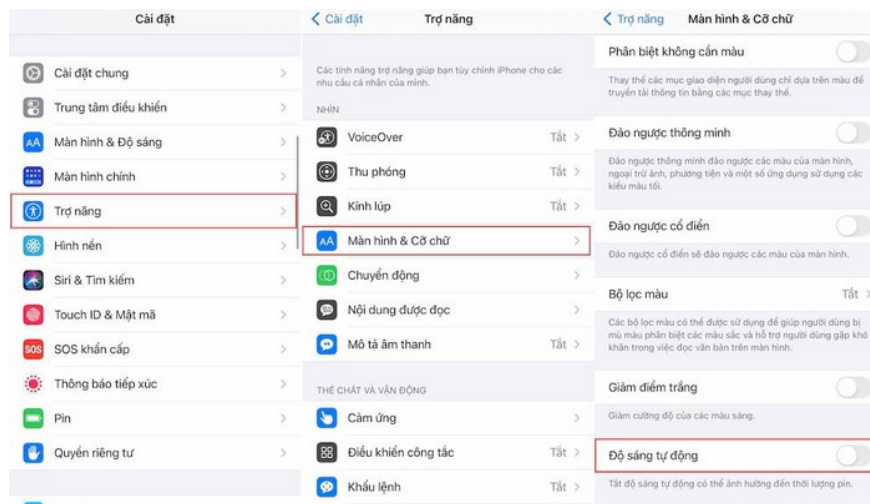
Cài đặt

Cài đặt chung
Trung tâm điều khiển
Màn hình & Độ sáng
Màn hình chính
Trợ năng
Hình nền
Siri & Tìm kiếm
Touch ID & Mật mã
SOS khẩn cấp
Thông báo tiếp xúc
Pin
Quyền riêng tư

< Cài đặt
Trợ năng

Các tính năng trợ năng giúp bạn tùy chỉnh iPhone cho các nhu cầu cá nhân của mình.

NHÌN

VoiceOver Tắt >
Thu phóng Tắt >
Kính lúp Tắt >
Màn hình & Cỡ chữ >
Chuyển động >
Nội dung được đọc >
Mô tả âm thanh Tắt >

THỂ CHẤT VÀ VẬN ĐỘNG

Cảm ứng >
Điều khiển công tắc Tắt >
Khẩu lệnh Tắt >

< Trợ năng
Màn hình & Cỡ chữ

Phân biệt không cần màu

Thay thế các mục giao diện người dùng chỉ dựa trên màu để truyền tải thông tin bằng các mục thay thế.

Đảo ngược thông minh

Đảo ngược thông minh đảo ngược các màu của màn hình, ngoại trừ ảnh, phương tiện và một số ứng dụng sử dụng các kiểu màu tối.

Đảo ngược cổ điển

Đảo ngược cổ điển sẽ đảo ngược các màu của màn hình.

Bộ lọc màu Tắt >

Các bộ lọc màu có thể được sử dụng để giúp người dùng bị mù màu phân biệt các màu sắc và hỗ trợ người dùng gặp khó khăn trong việc đọc văn bản trên màn hình.

Giảm điểm trắng

Giảm cường độ của các màu sáng.

Độ sáng tự động

Tắt độ sáng tự động có thể ảnh hưởng đến thời lượng pin.